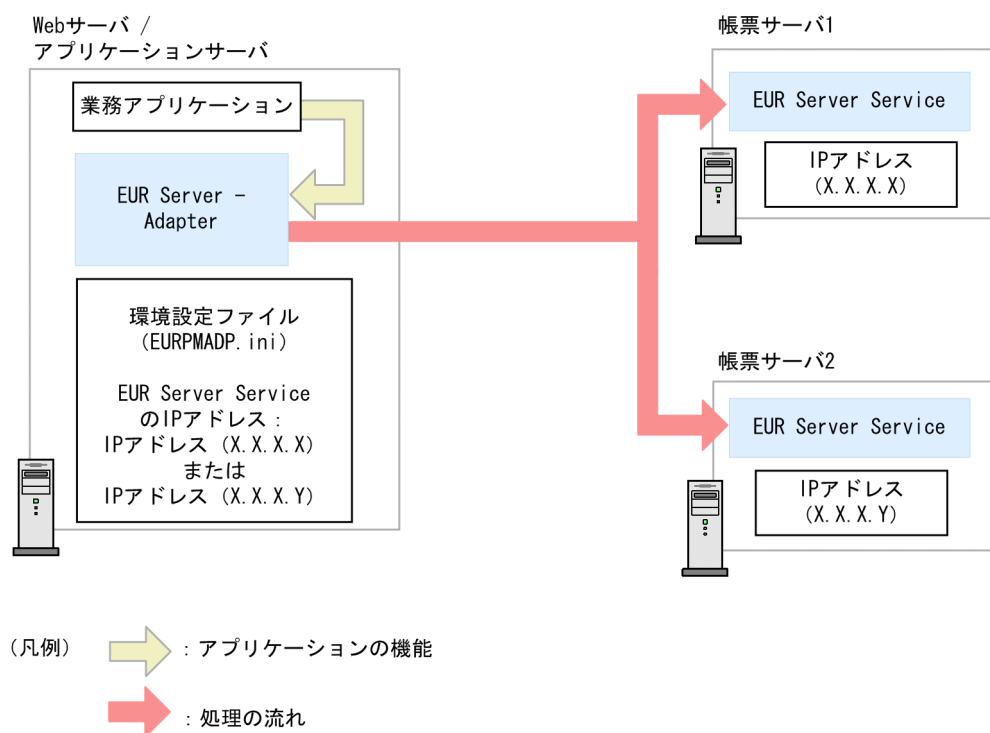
Webサーバ / アプリケーションサーバ

業務アプリケーション

EUR Server - Adapter

環境設定ファイル (EURPMADP.ini)

EUR Server Service のIPアドレス：
IPアドレス（X.X.X.X）
または
IPアドレス（X.X.X.Y）

帳票サーバ1

EUR Server Service

IPアドレス (X.X.X.X)

帳票サーバ2

EUR Server Service

IPアドレス (X.X.X.Y)

（凡例）

：アプリケーションの機能

：処理の流れ